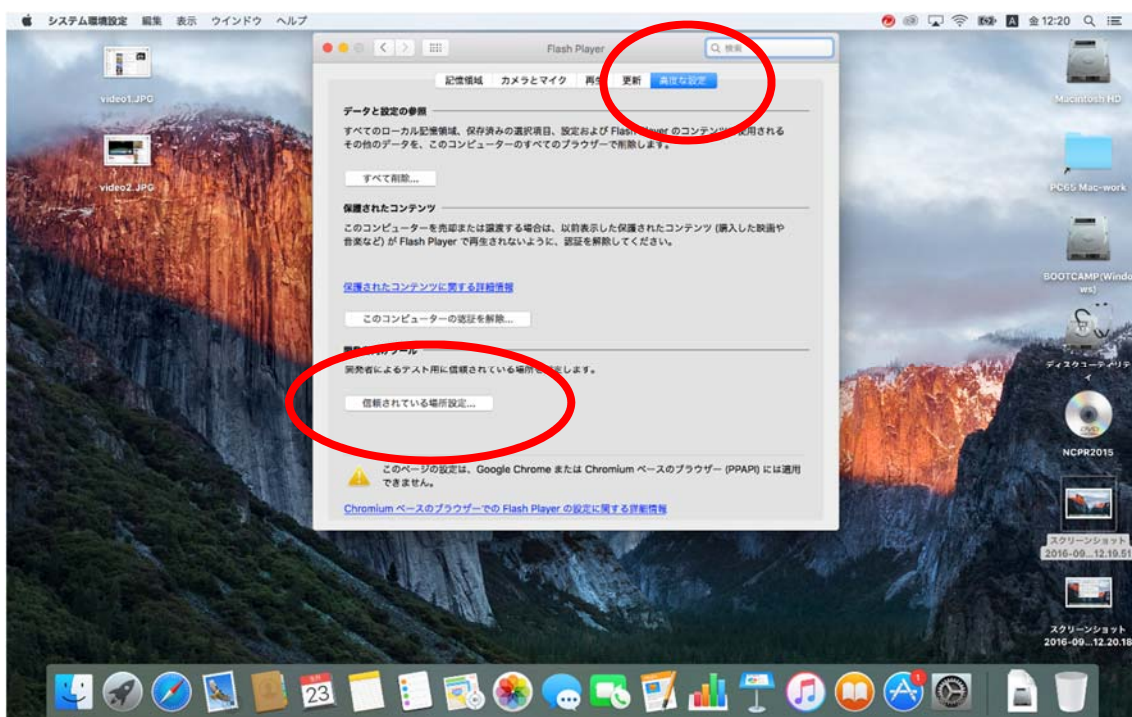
システム環境設定 編集 表示 ウインドウ ヘルプ

金 12:20

Flash Player

検索

記憶領域 カメラとマイク 再生 更新 高度な設定

データと設定の参照

すべてのローカル記憶領域、保存済みの選択項目、設定および Flash Player のコンテンツで使用されるその他のデータを、このコンピューターのすべてのブラウザーで削除します。

すべて削除...

保護されたコンテンツ

このコンピューターを売却または譲渡する場合は、以前表示した保護されたコンテンツ (購入した映画や音楽など) が Flash Player で再生されないように、認証を解除してください。

保護されたコンテンツに関する詳細情報

このコンピューターの認証を解除...

開発者用ツール

開発者によるテスト用に信頼されている場所を指定します。

信頼されている場所設定...

このページの設定は、Google Chrome または Chromium ベースのブラウザー (PPAPI) には適用できません。

Chromium ベースのブラウザーでの Flash Player の設定に関する詳細情報

video1.JPG

video2.JPG

Macintosh HD

PC65 Mac-work

BOOTCAMP(Windows)

ディスクユーティリティ

NCPR2015

スクリーンショット 2016-09...12.19.51

スクリーンショット 2016-09...12.20.18

23